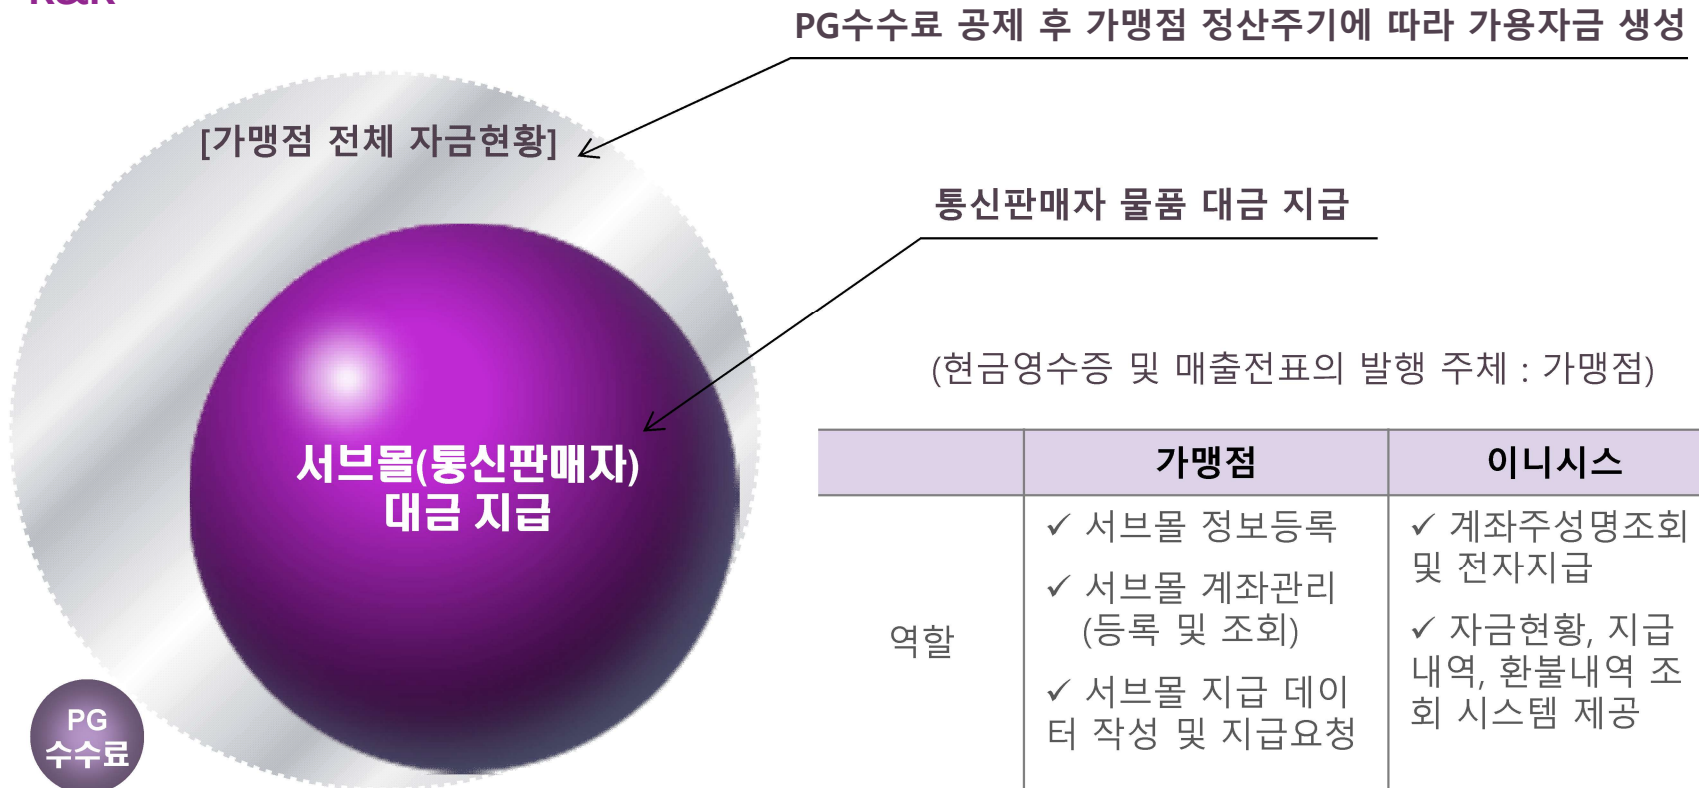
PG수수료 공제 후 가맹점 정산주기에 따라 가용자금 생성

[가맹점 전체 자금현황]

통신판매자 물품 대금 지급

서브몰(통신판매자) 대금 지급

PG 수수료

(현금영수증 및 매출전표의 발행 주체 : 가맹점)

| | 가맹점 | 이니시스 |
|---|---|---|
| 역할 | ✓ 서브몰 정보등록 ✓ 서브몰 계좌관리 (등록 및 조회) ✓ 서브몰 지급 데이터 작성 및 지급요청 | ✓ 계좌주성명조회 및 전자지급 ✓ 자금현황, 지급내역, 환불내역 조회 시스템 제공 |